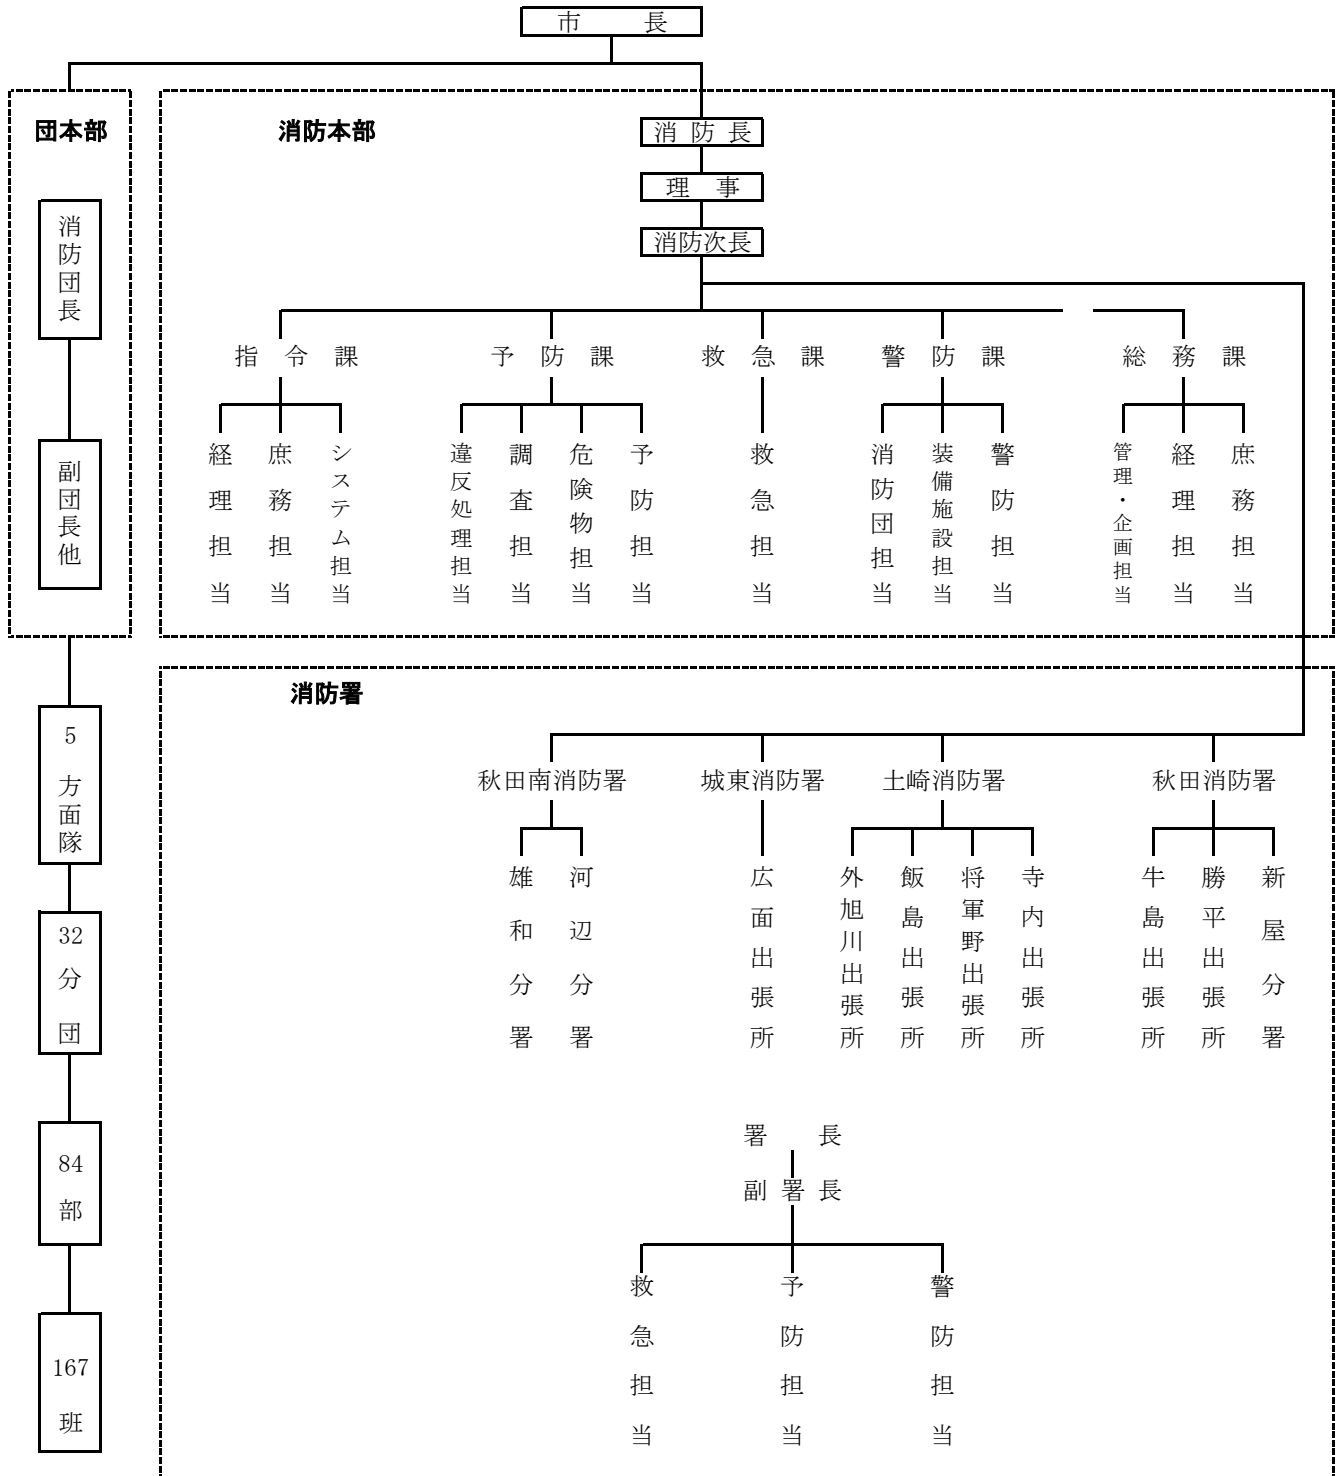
市長

団本部

消防団長

副団長他

消防本部

消防長

理事

消防次長

指令課

経理担当

庶務担当

システム担当

予防課

違反処理担当

調査担当

危険物担当

予防担当

救急課

救急担当

警防課

消防団担当

装備施設担当

警防担当

総務課

管理・企画担当

経理担当

庶務担当

5方面隊

32分団

84部

167班

消防署

秋田南消防署

雄和分署

河辺分署

城東消防署

広面出張所

土崎消防署

外旭川出張所

飯島出張所

将軍野出張所

寺内出張所

秋田消防署

牛島出張所

勝平出張所

新屋分署

署長

副署長

救急担当

予防担当

警防担当